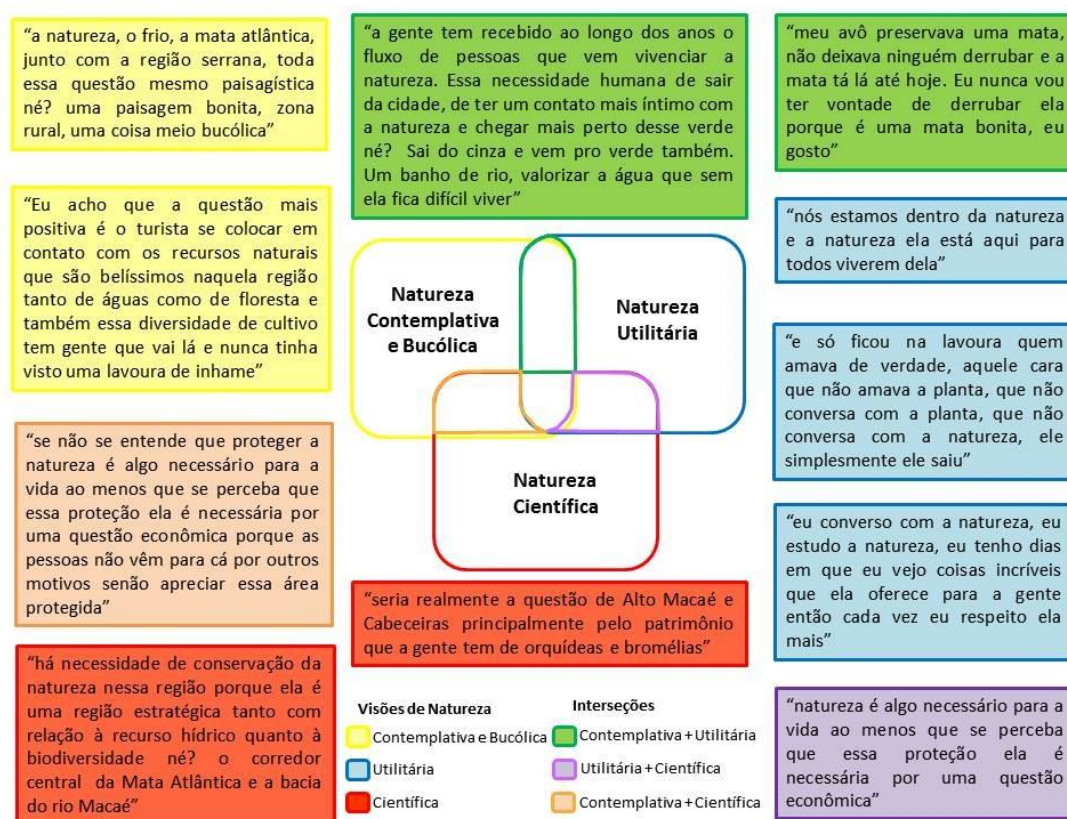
"a natureza, o frio, a mata atlântica, junto com a região serrana, toda essa questão mesmo paisagística né? uma paisagem bonita, zona rural, uma coisa meio bucólica"

"Eu acho que a questão mais positiva é o turista se colocar em contato com os recursos naturais que são belíssimos naquela região tanto de águas como de floresta e também essa diversidade de cultivo tem gente que vai lá e nunca tinha visto uma lavoura de inhame"

"se não se entende que proteger a natureza é algo necessário para a vida ao menos que se perceba que essa proteção ela é necessária por uma questão econômica porque as pessoas não vêm para cá por outros motivos senão apreciar essa área protegida"

"há necessidade de conservação da natureza nessa região porque ela é uma região estratégica tanto com relação à recurso hídrico quanto à biodiversidade né? o corredor central da Mata Atlântica e a bacia do rio Macaé"

"a gente tem recebido ao longo dos anos o fluxo de pessoas que vem vivenciar a natureza. Essa necessidade humana de sair da cidade, de ter um contato mais íntimo com a natureza e chegar mais perto desse verde né? Sai do cinza e vem pro verde também. Um banho de rio, valorizar a água que sem ela fica difícil viver"

Natureza Contemplativa e Bucólica

Natureza Utilitária

Natureza Científica

"seria realmente a questão de Alto Macaé e Cabeceiras principalmente pelo patrimônio que a gente tem de orquídeas e bromélias"

Visões de Natureza
Contemplativa e Bucólica
Utilitária
Científica

Interseções
Contemplativa + Utilitária
Utilitária + Científica
Contemplativa + Científica

"meu avô preservava uma mata, não deixava ninguém derrubar e a mata tá lá até hoje. Eu nunca vou ter vontade de derrubar ela porque é uma mata bonita, eu gosto"

"nós estamos dentro da natureza e a natureza ela está aqui para todos viverem dela"

"e só ficou na lavoura quem amava de verdade, aquele cara que não amava a planta, que não conversa com a planta, que não conversa com a natureza, ele simplesmente ele saiu"

"eu converso com a natureza, eu estudo a natureza, eu tenho dias em que eu vejo coisas incríveis que ela oferece para a gente então cada vez eu respeito ela mais"

"natureza é algo necessário para a vida ao menos que se perceba que essa proteção ela é necessária por uma questão econômica"